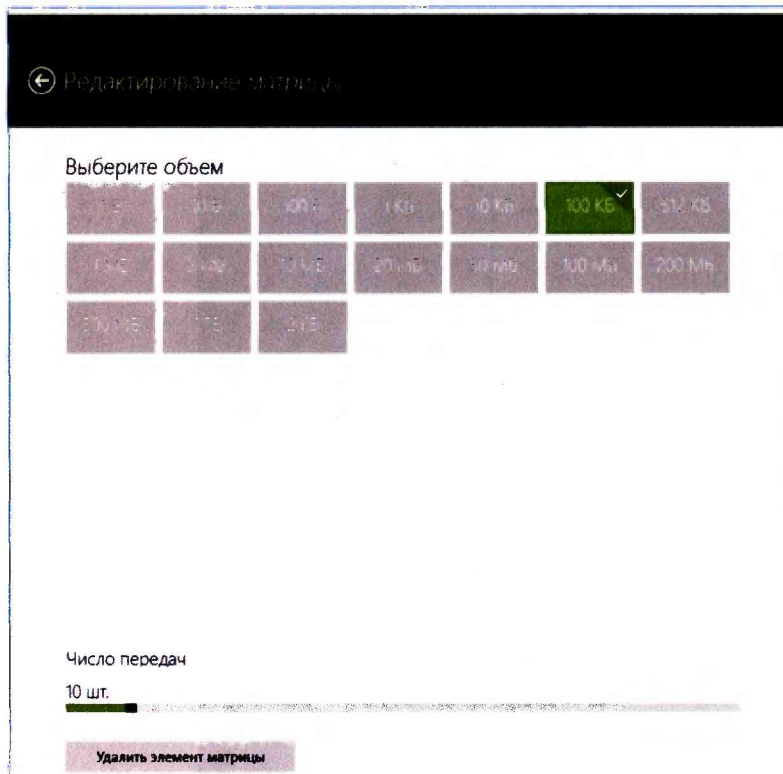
Редактирование матрицы

Выберите объем

| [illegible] | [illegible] | 100 Б | 1 КБ | 10 КБ | 100 КБ | 512 КБ |
|---|---|---|---|---|---|---|
| 1 МБ | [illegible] | 10 МБ | 20 МБ | 50 МБ | 100 МБ | 200 МБ |
| 500 МБ | 1 ГБ | 2 ГБ | | | | |

Число передач

10 шт.

Удалить элемент матрицы